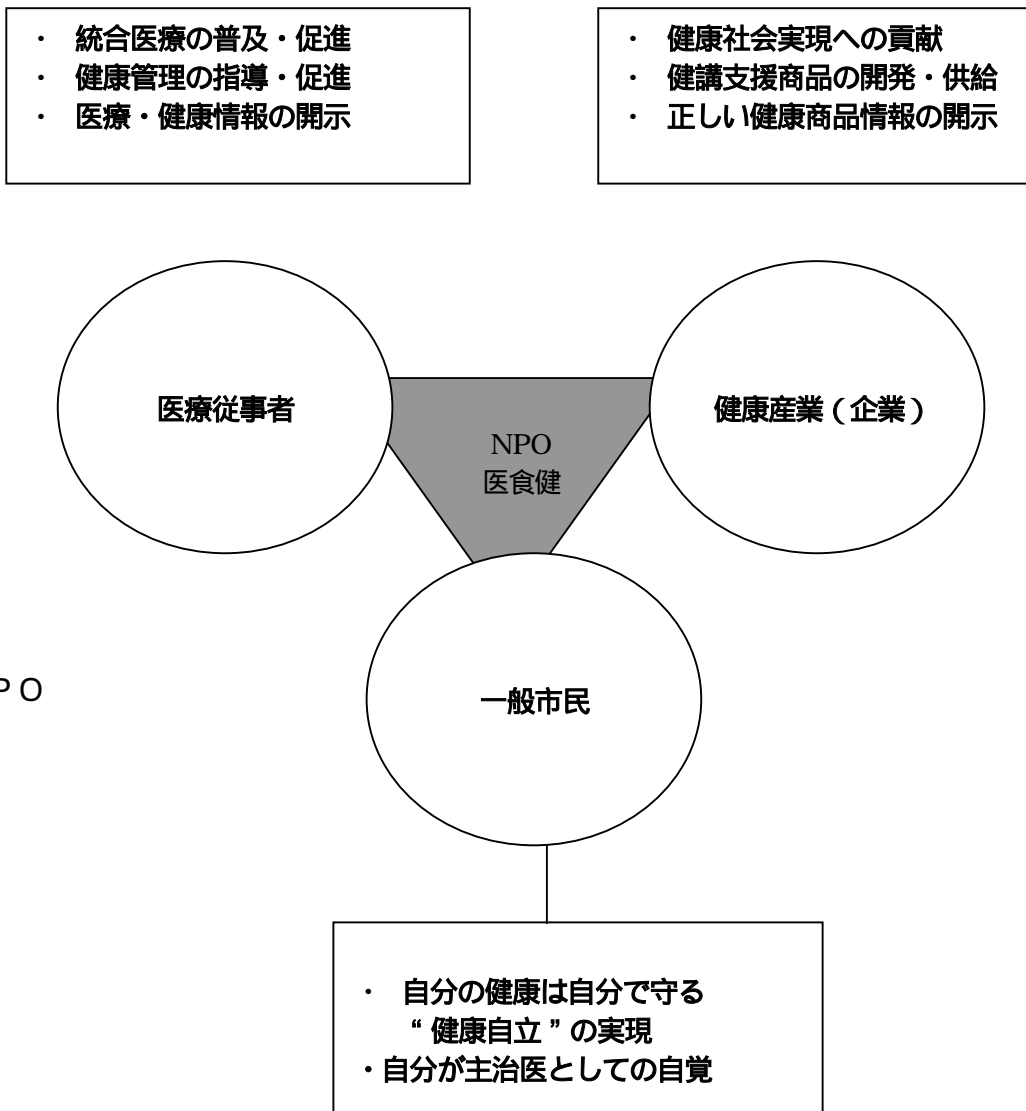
・ 統合医療の普及・促進
・ 健康管理の指導・促進
・ 医療・健康情報の開示

・ 健康社会実現への貢献
・ 健講支援商品の開発・供給
・ 正しい健康商品情報の開示

医療従事者

NPO
医食健

健康産業（企業）

P O

一般市民

・ 自分の健康は自分で守る
“ 健康自立 ” の実現
・自分が主治医としての自覚